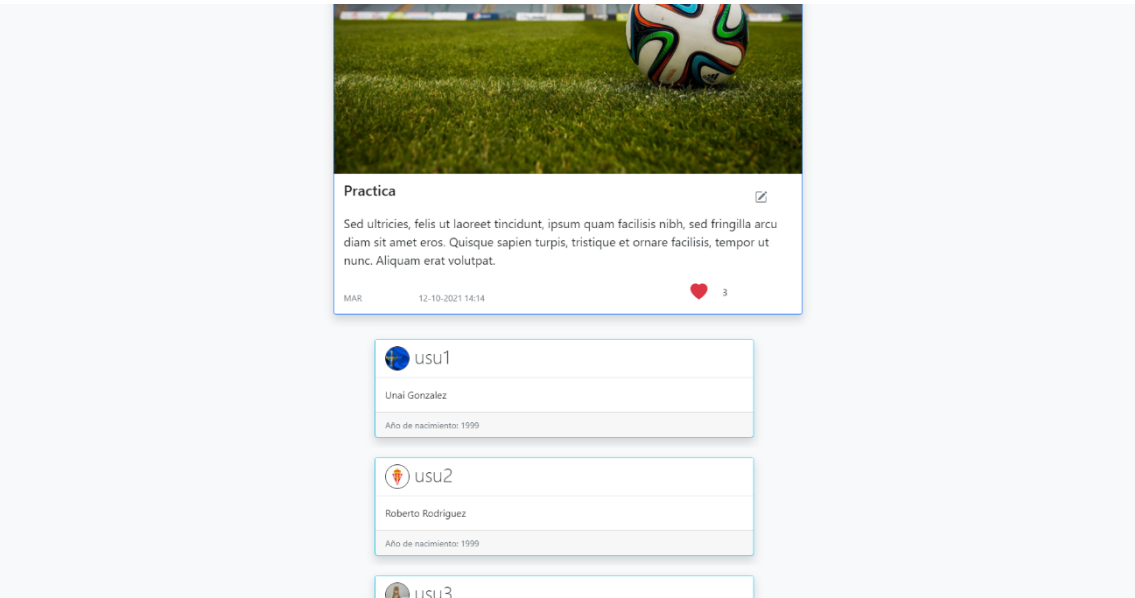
Practica

Sed ultricies, felis ut laoreet tincidunt, ipsum quam facilisis nibh, sed fringilla arcu diam sit amet eros. Quisque sapien turpis, tristique et ornare facilisis, tempor ut nunc. Aliquam erat volutpat.

MAR 12-10-2021 14:14 3

usu1

Unai Gonzalez

Año de nacimiento: 1999

usu2

Roberto Rodriguez

Año de nacimiento: 1999

usu3